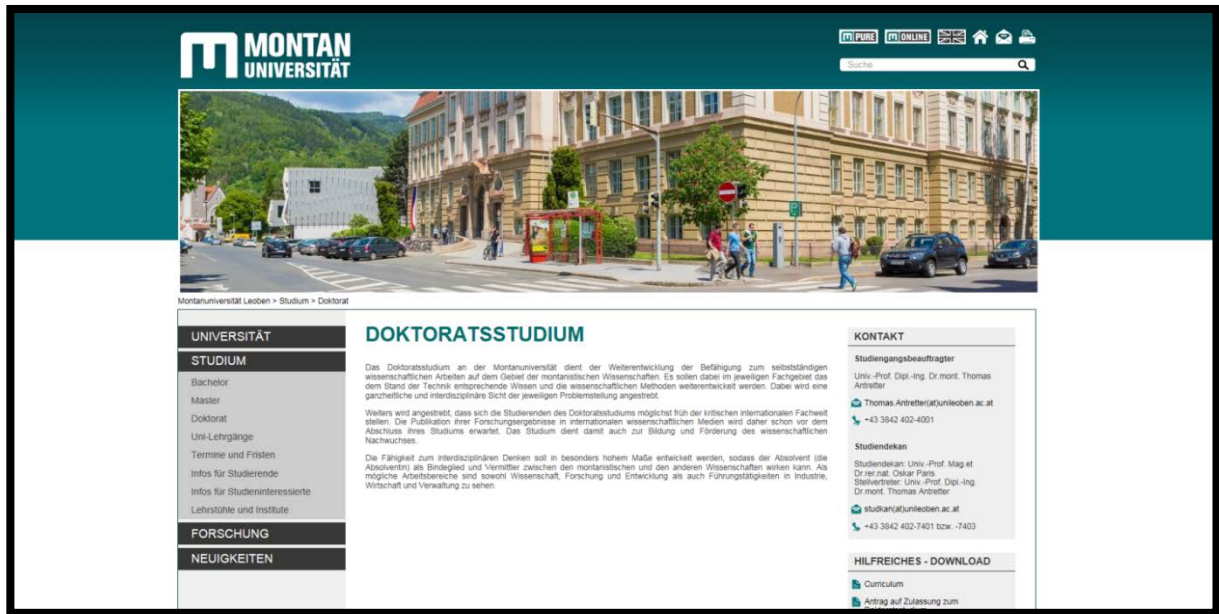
MONTAN UNIVERSITÄT

PURE ONLINE

Suche

Montanuniversität Leoben > Studium > Doktorat

UNIVERSITÄT
STUDIUM
Bachelor
Master
Doktorat
Uni-Lehrgänge
Termine und Fristen
Infos für Studierende
Infos für Studieninteressierte
Lehrstühle und Institute
FORSCHUNG
NEUIGKEITEN

DOKTORATSSTUDIUM

Das Doktoratsstudium an der Montanuniversität dient der Weiterentwicklung der Befähigung zum selbstständigen wissenschaftlichen Arbeiten auf dem Gebiet der montanistischen Wissenschaften. Es sollen dabei im jeweiligen Fachgebiet das dem Stand der Technik entsprechende Wissen und die wissenschaftlichen Methoden weiterentwickelt werden. Dabei wird eine ganzheitliche und interdisziplinäre Sicht der jeweiligen Problemstellung angestrebt.

Weiters wird angestrebt, dass sich die Studierenden des Doktoratsstudiums möglichst früh der kritischen internationalen Fachwelt stellen. Die Publikation ihrer Forschungsergebnisse in internationalen wissenschaftlichen Medien wird daher schon vor dem Abschluss ihres Studiums erwartet. Das Studium dient damit auch zur Bildung und Förderung des wissenschaftlichen Nachwuchses.

Die Fähigkeit zum interdisziplinären Denken soll in besonders hohem Maße entwickelt werden, sodass der Absolvent (die Absolventin) als Bindeglied und Vermittler zwischen den montanistischen und den anderen Wissenschaften wirken kann. Als mögliche Arbeitsbereiche sind sowohl Wissenschaft, Forschung und Entwicklung als auch Führungstätigkeiten in Industrie, Wirtschaft und Verwaltung zu sehen.

KONTAKT

Studiengangsbeauftragter

Univ.-Prof. Dipl.-Ing. Dr.mont. Thomas Antretter

Thomas.Antretter(at)unileoben.ac.at

+43 3842 402-4001

Studiendekan

Studiendekan: Univ.-Prof. Mag.et Dr.rer.nat. Oskar Paris
Stellvertreter: Univ.-Prof. Dipl.-Ing. Dr.mont. Thomas Antretter

studkan(at)unileoben.ac.at

+43 3842 402-7401 bzw. -7403

HILFREICHES - DOWNLOAD

Curriculum

Antrag auf Zulassung zum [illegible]